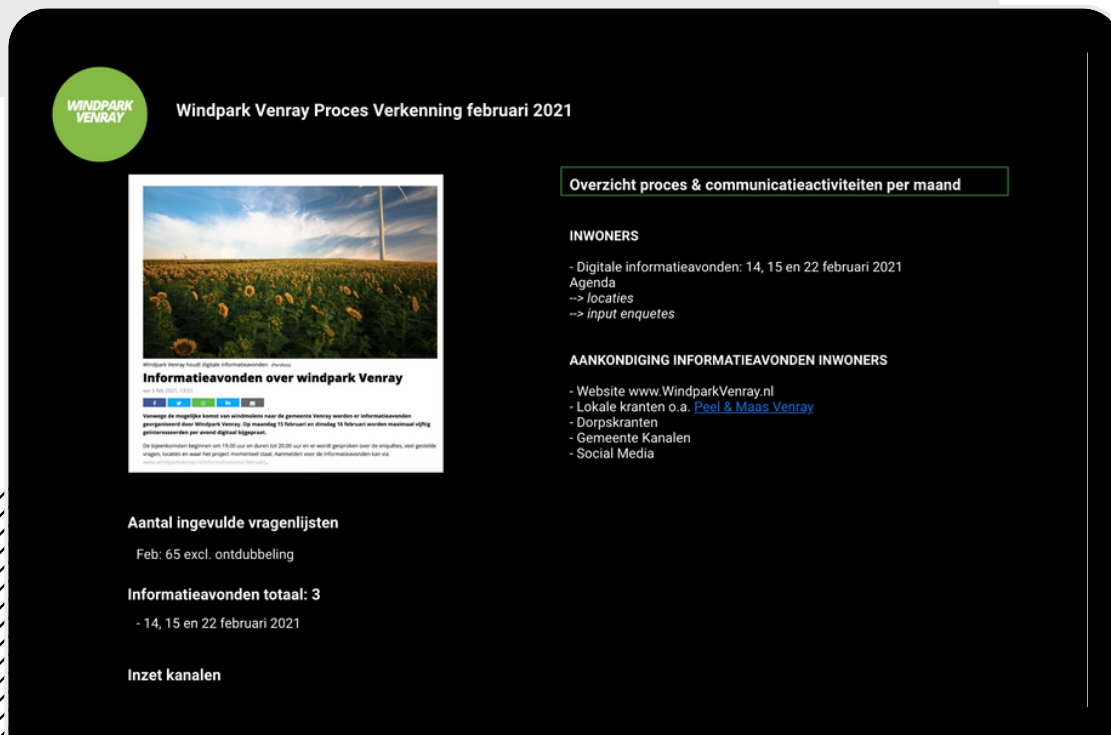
WINDPARK VENRAY

Windpark Venray Proces Verkenning februari 2021

Windpark Venray houdt digitale informatieavonden. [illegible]

Informatieavonden over windpark Venray

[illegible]

Vanwege de mogelijke komst van windmolens naar de gemeente Venray worden er informatieavonden georganiseerd door Windpark Venray. Op maandag 15 februari en dinsdag 16 februari worden maximaal vijftig geïnteresseerden per avond digitaal bijgepraat.

De bijeenkomsten beginnen om 19.00 uur en duren tot 20.00 uur en er wordt gesproken over de enquêtes, veel gestelde vragen, locaties en waar het project momenteel staat. Aanmelden voor de informatieavonden kan via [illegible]

Aantal ingevulde vragenlijsten

Feb: 65 excl. ontdubbeling

Informatieavonden totaal: 3

- 14, 15 en 22 februari 2021

Inzet kanalen

Overzicht proces & communicatieactiviteiten per maand

INWONERS

- Digitale informatieavonden: 14, 15 en 22 februari 2021
Agenda
--> locaties
--> input enquetes

AANKONDIGING INFORMATIEAVONDEN INWONERS

- Website www.WindparkVenray.nl
- Lokale kranten o.a. Peel & Maas Venray
- Dorpskranten
- Gemeente Kanalen
- Social Media